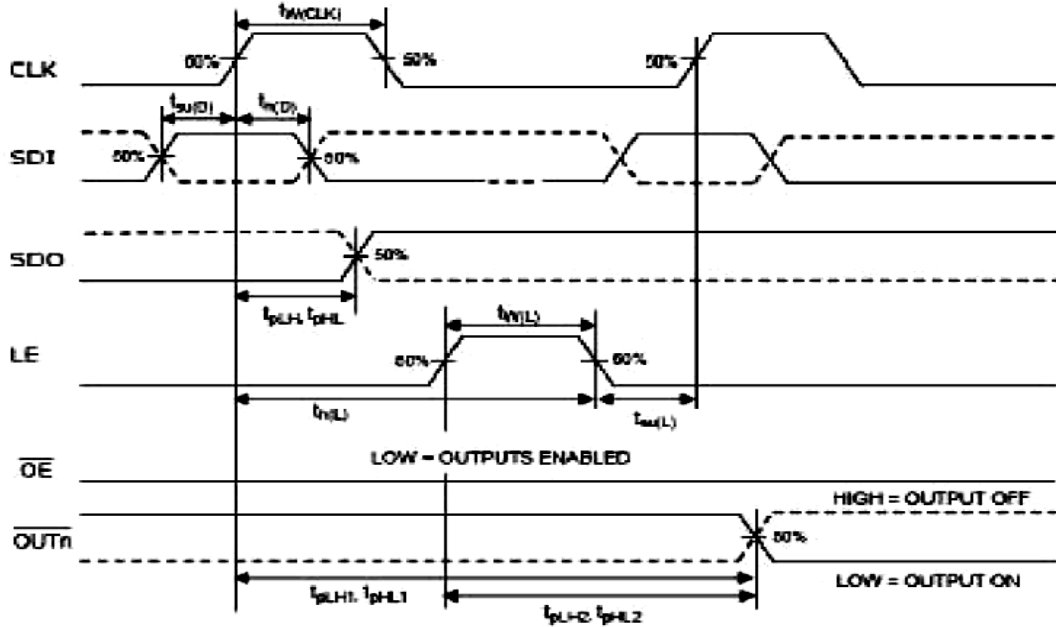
$t_{W(CLK)}$

CLK

50%

50%

50%

$t_{SU(D)}$

$t_{h(D)}$

SDI

50%

50%

SDO

50%

$t_{pLH}, t_{pHL}$

$t_{W(L)}$

LE

50%

50%

$t_{h(L)}$

$t_{su(L)}$

$\overline{OE}$

LOW = OUTPUTS ENABLED

HIGH = OUTPUT OFF

$\overline{OUTn}$

50%

LOW = OUTPUT ON

$t_{pLH1}, t_{pHL1}$

$t_{pLH2}, t_{pHL2}$